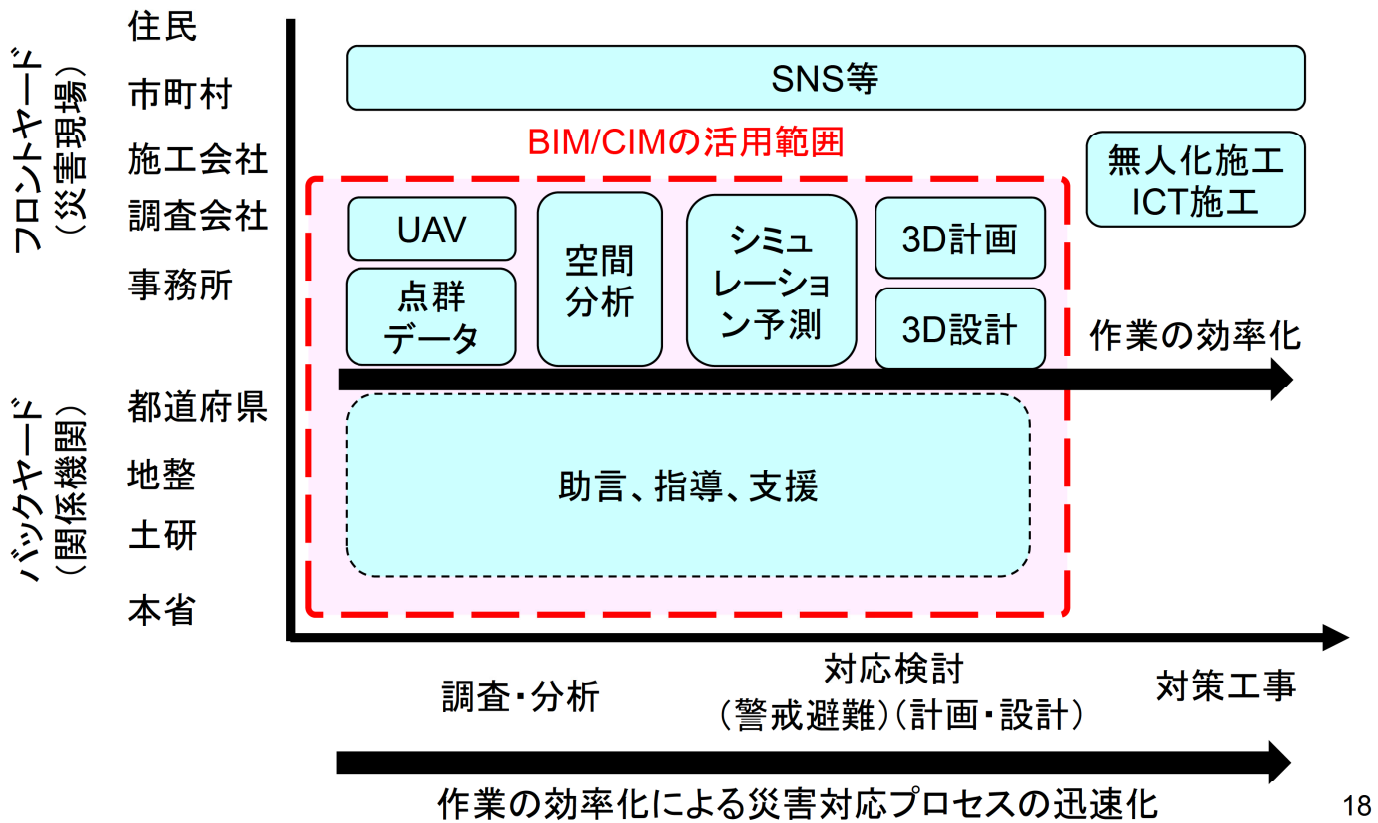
フロントヤード
（災害現場）

住民
市町村
施工会社
調査会社
事務所

バックヤード
（関係機関）

都道府県
地整
土研
本省

SNS等

BIM/CIMの活用範囲

無人化施工
ICT施工

UAV

点群
データ

空間
分析

シミュ
レーショ
ン予測

3D計画

3D設計

作業の効率化

助言、指導、支援

調査・分析

対応検討
（警戒避難）（計画・設計）

対策工事

作業の効率化による災害対応プロセスの迅速化

18